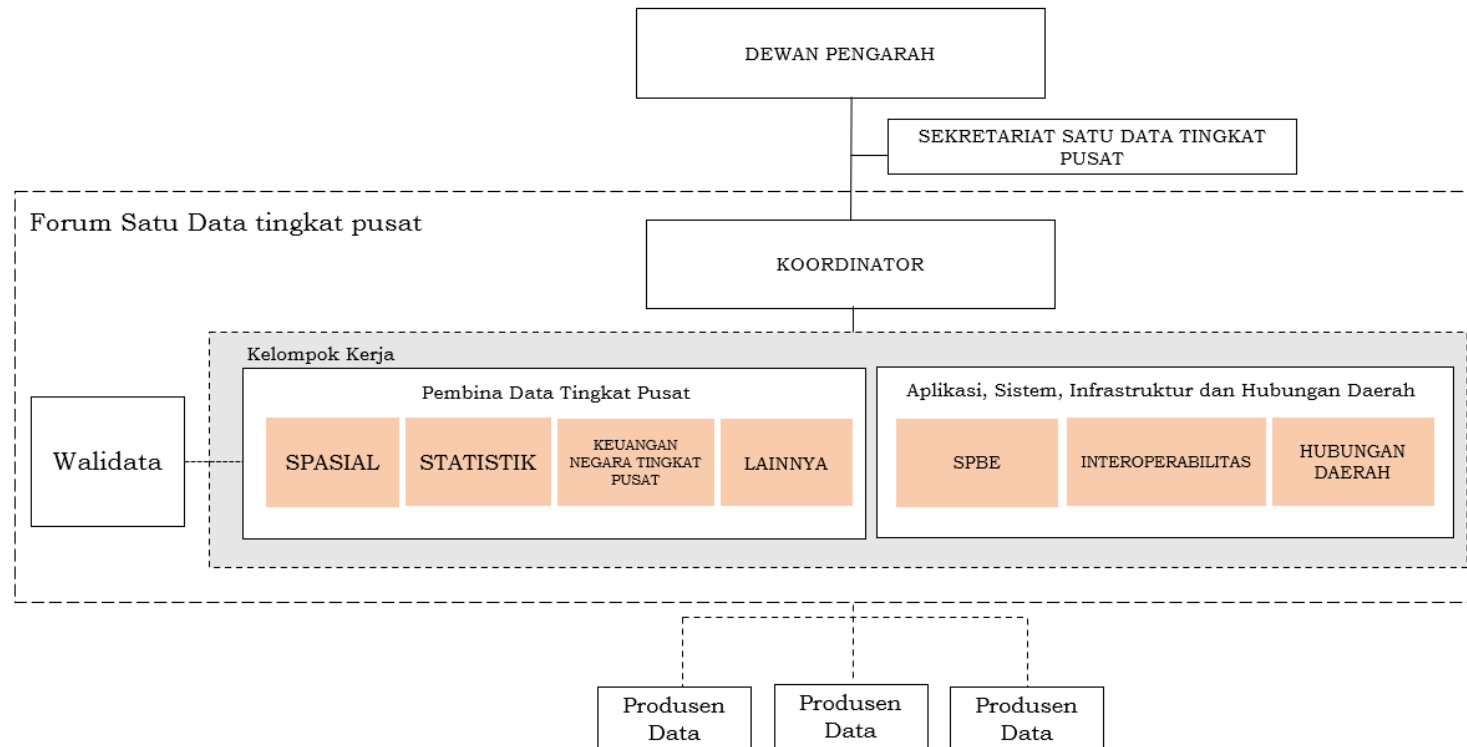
DEWAN PENGARAH

SEKRETARIAT SATU DATA TINGKAT PUSAT

Forum Satu Data tingkat pusat

KOORDINATOR

Kelompok Kerja

Walidata

Pembina Data Tingkat Pusat

SPASIAL

STATISTIK

KEUANGAN NEGARA TINGKAT PUSAT

LAINNYA

Aplikasi, Sistem, Infrastruktur dan Hubungan Daerah

SPBE

INTEROPERABILITAS

HUBUNGAN DAERAH

Produsen Data

Produsen Data

Produsen Data